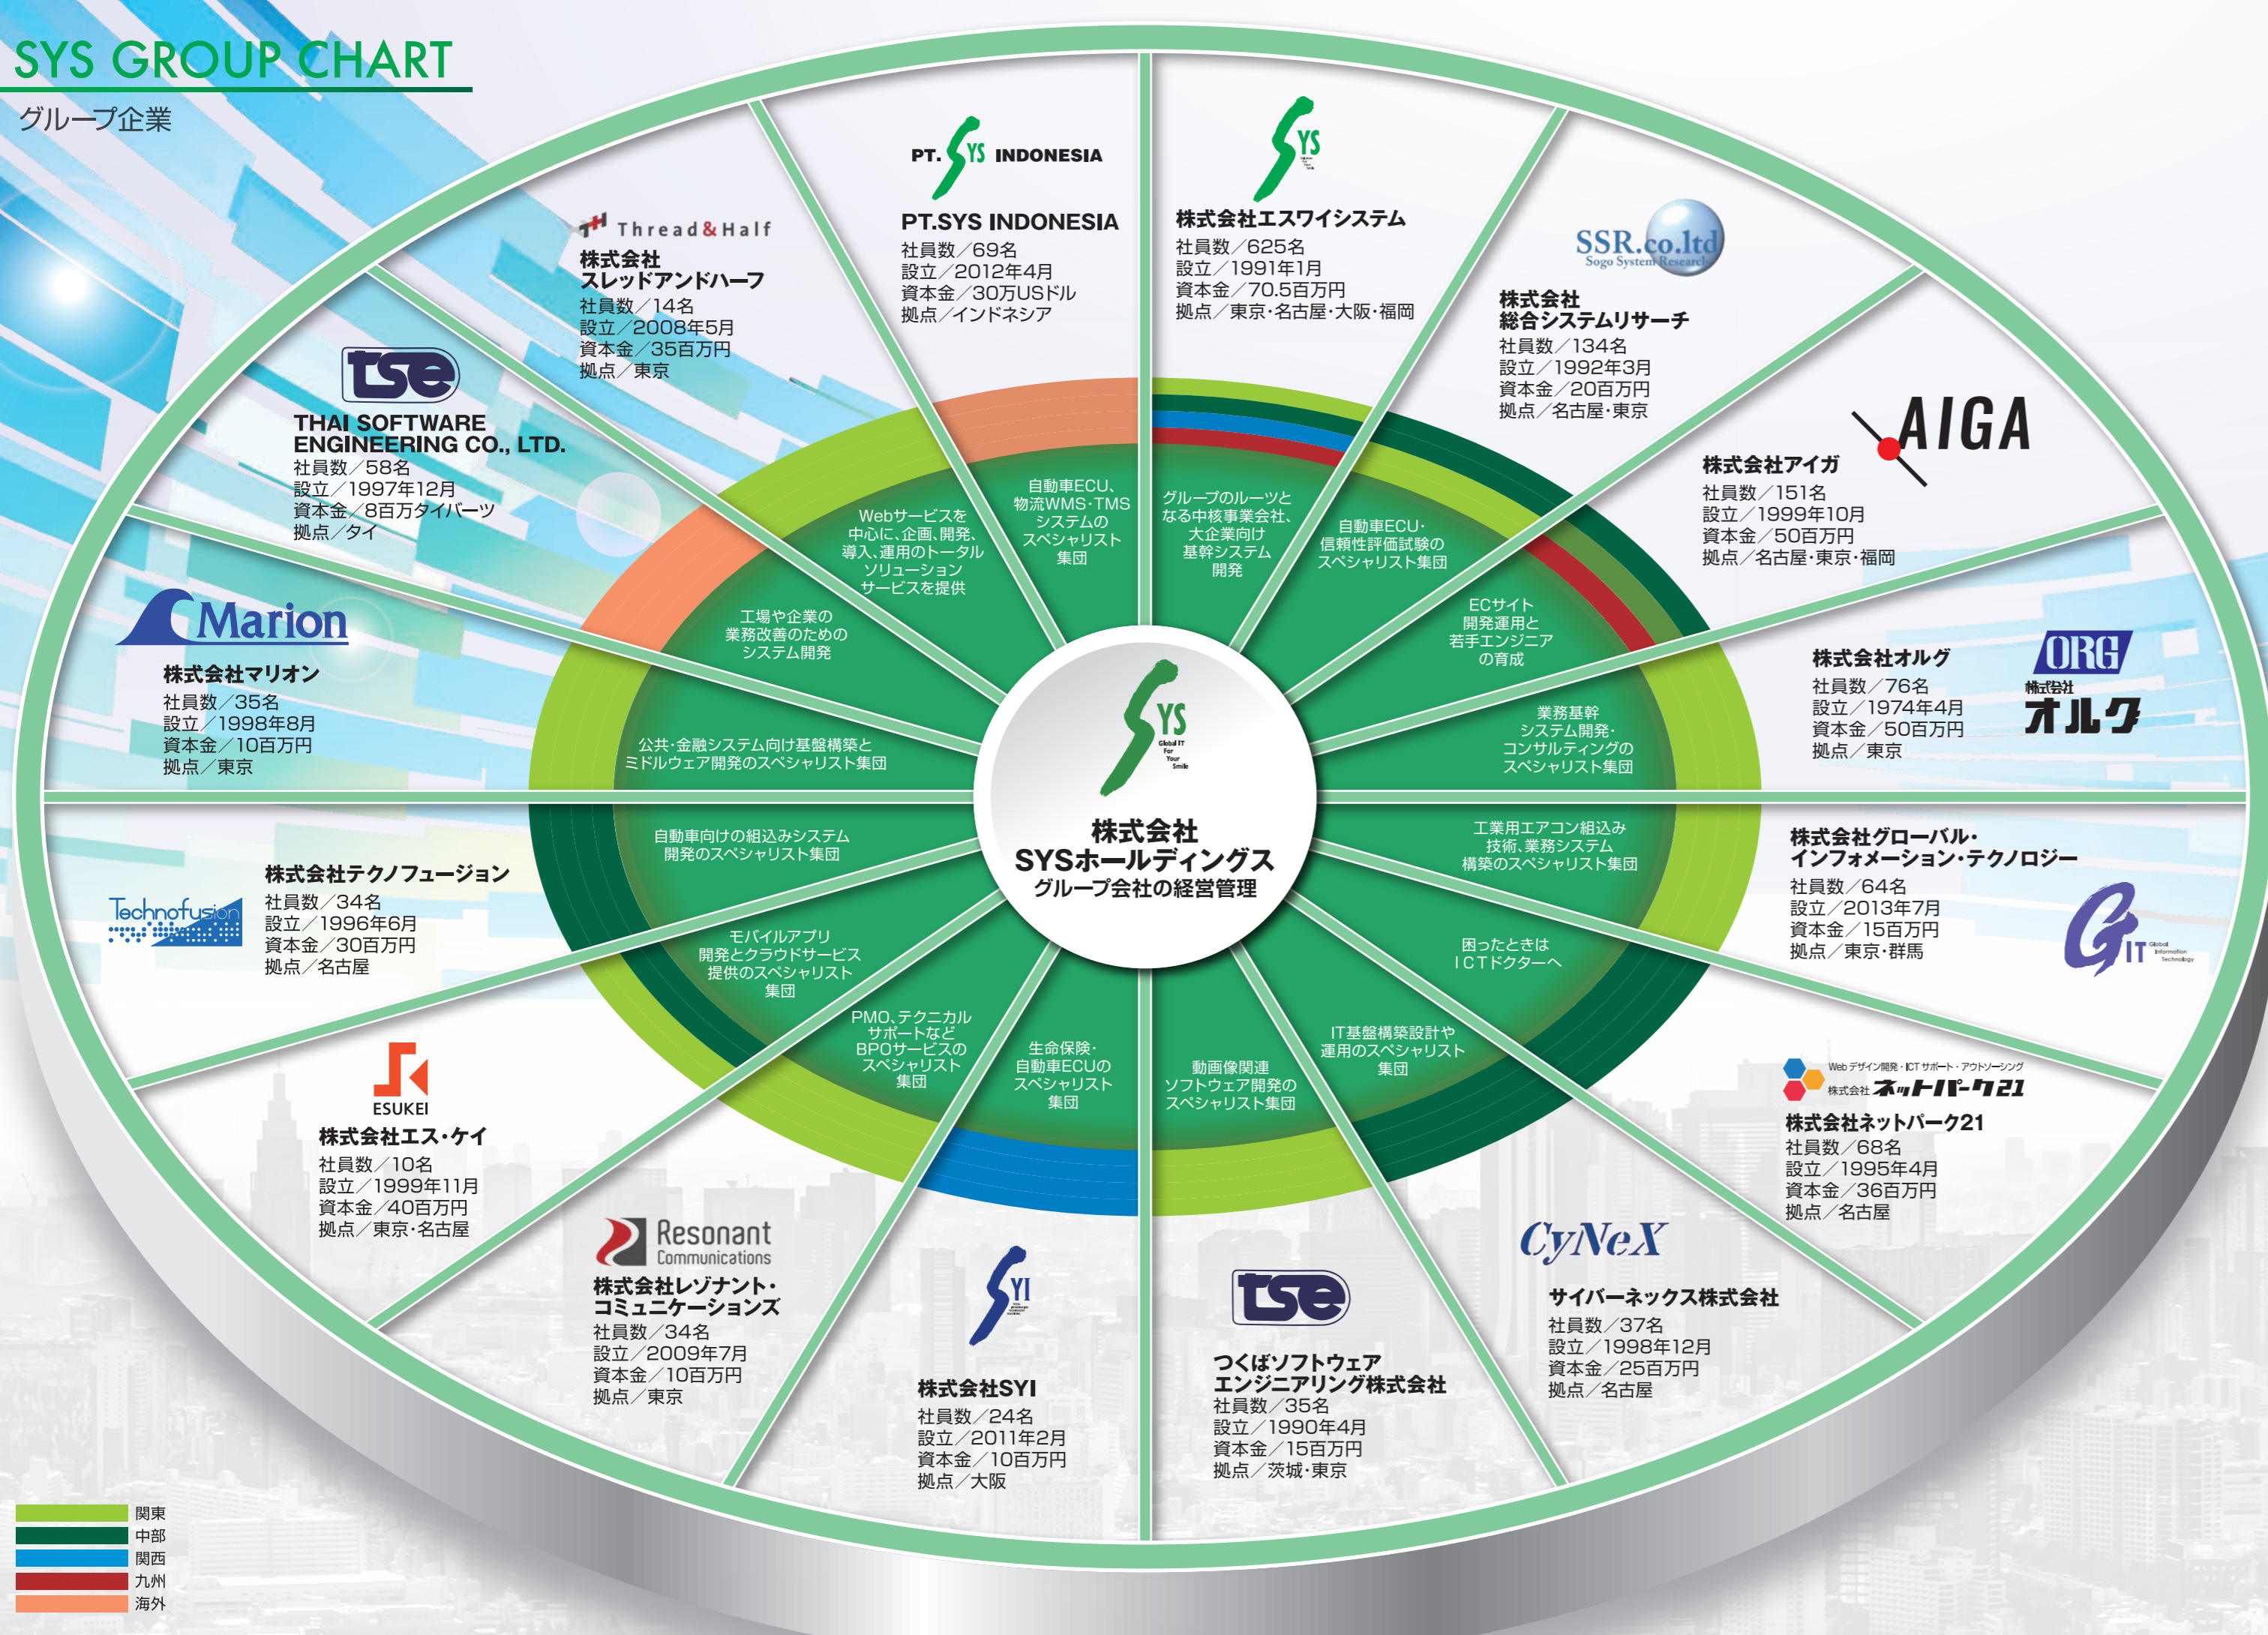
SYS GROUP CHART
グループ企業

PT. SYS INDONESIA
PT.SYS INDONESIA
社員数／69名
設立／2012年4月
資本金／30万USドル
拠点／インドネシア

SYS
株式会社エスワイシステム
社員数／625名
設立／1991年1月
資本金／70.5百万円
拠点／東京･名古屋･大阪･福岡

SSR.co.ltd
Sogo System Research
株式会社
総合システムリサーチ
社員数／134名
設立／1992年3月
資本金／20百万円
拠点／名古屋･東京

AIGA
株式会社アイガ
社員数／151名
設立／1999年10月
資本金／50百万円
拠点／名古屋･東京･福岡

ORG
株式会社
オルグ
株式会社オルグ
社員数／76名
設立／1974年4月
資本金／50百万円
拠点／東京

株式会社グローバル・インフォメーション・テクノロジー
社員数／64名
設立／2013年7月
資本金／15百万円
拠点／東京･群馬
GIT Global Information Technology

Web デザイン開発・ICT サポート・アウトソーシング
株式会社 ネットパーク21
株式会社ネットパーク21
社員数／68名
設立／1995年4月
資本金／36百万円
拠点／名古屋

CyNeX
サイバーネックス株式会社
社員数／37名
設立／1998年12月
資本金／25百万円
拠点／名古屋

tse
つくばソフトウェアエンジニアリング株式会社
社員数／35名
設立／1990年4月
資本金／15百万円
拠点／茨城･東京

SYI
株式会社SYI
社員数／24名
設立／2011年2月
資本金／10百万円
拠点／大阪

Resonant Communications
株式会社レゾナント・コミュニケーションズ
社員数／34名
設立／2009年7月
資本金／10百万円
拠点／東京

ESUKEI
株式会社エス・ケイ
社員数／10名
設立／1999年11月
資本金／40百万円
拠点／東京･名古屋

Technofusion
株式会社テクノフュージョン
社員数／34名
設立／1996年6月
資本金／30百万円
拠点／名古屋

Marion
株式会社マリオン
社員数／35名
設立／1998年8月
資本金／10百万円
拠点／東京

tse
THAI SOFTWARE ENGINEERING CO., LTD.
社員数／58名
設立／1997年12月
資本金／8百万タイバーツ
拠点／タイ

Thread&Half
株式会社
スレッドアンドハーフ
社員数／14名
設立／2008年5月
資本金／35百万円
拠点／東京

自動車ECU、物流WMS･TMSシステムのスペシャリスト集団
グループのルーツとなる中核事業会社、大企業向け基幹システム開発
自動車ECU･信頼性評価試験のスペシャリスト集団
ECサイト開発運用と若手エンジニアの育成
業務基幹システム開発･コンサルティングのスペシャリスト集団
工業用エアコン組込み技術、業務システム構築のスペシャリスト集団
困ったときはICTドクターへ
IT基盤構築設計や運用のスペシャリスト集団
動画像関連ソフトウェア開発のスペシャリスト集団
生命保険･自動車ECUのスペシャリスト集団
PMO、テクニカルサポートなどBPOサービスのスペシャリスト集団
モバイルアプリ開発とクラウドサービス提供のスペシャリスト集団
自動車向けの組込みシステム開発のスペシャリスト集団
公共･金融システム向け基盤構築とミドルウェア開発のスペシャリスト集団
工場や企業の業務改善のためのシステム開発
Webサービスを中心に、企画、開発、導入、運用のトータルソリューションサービスを提供

SYS Global IT For Your Smile
株式会社
SYSホールディングス
グループ会社の経営管理

関東
中部
関西
九州
海外